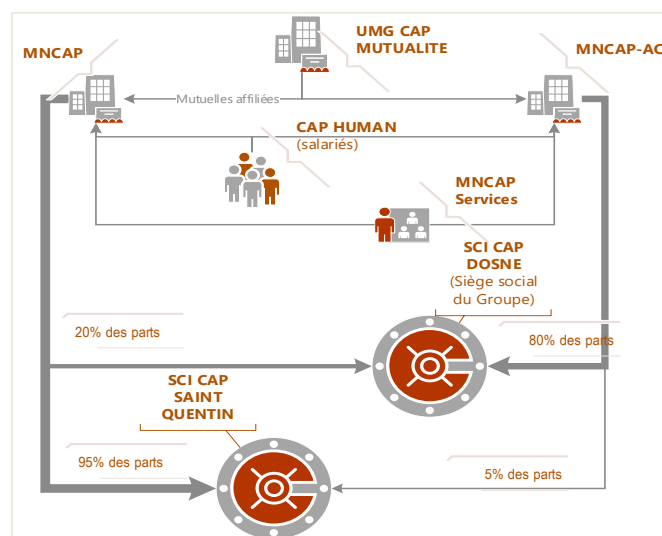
MNCAP

UMG CAP MUTUALITE

MNCAP-AC

Mutuelles affiliées

CAP HUMAN
(salariés)

MNCAP Services

SCI CAP DOSNE
(Siège social du Groupe)

20% des parts

80% des parts

SCI CAP SAINT QUENTIN

95% des parts

5% des parts